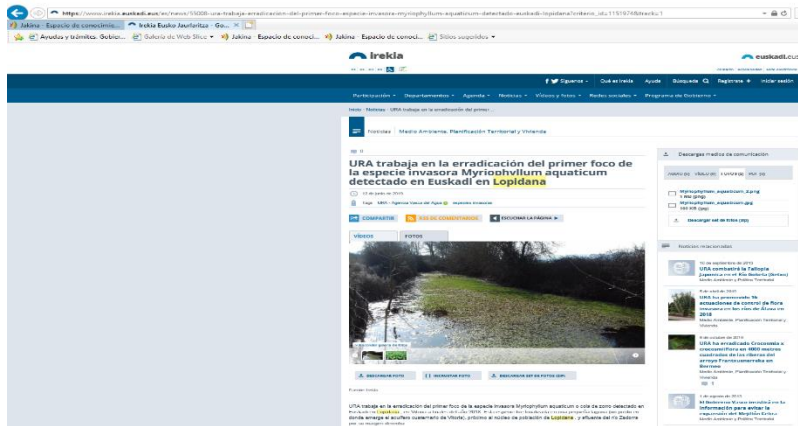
https://www.irekia.euskadi.eus/es/news/53008-ura-trabaja-erradicacion-del-primer-foco-especie-invasora-myriophyllum-aquaticum-detectado-euskadi-lopidana?criteria_id=1151748&track=1

Jakina · Espacio de conocimi... | Irekia Eusko Jaurlaritza · Go... ×

Ayudas y trámites. Gobier... | Galería de Web Slice ▾ | Jakina · Espacio de conoci... | Jakina · Espacio de conoci... | Sitios sugeridos ▾

irekia

euskadi.eus

Síguenos ▾ | Qué es Irekia | Ayuda | Búsqueda | Regístrate | Iniciar sesión

Participación ▾ | Departamentos ▾ | Agenda ▾ | Noticias ▾ | Vídeos y fotos ▾ | Redes sociales ▾ | Programa de Gobierno ▾

Inicio › Noticias › URA trabaja en la erradicación del primer ...

Noticias | Medio Ambiente, Planificación Territorial y Vivienda

0

URA trabaja en la erradicación del primer foco de la especie invasora Myriophyllum aquaticum detectado en Euskadi en Lopidana

12 de junio de 2015

Tags: URA · Agencia Vasca del Agua · especies invasoras

COMPARTIR | RSS DE COMENTARIOS | ESCUCHAR LA PÁGINA ▸

VÍDEOS | FOTOS

DESCARGAR FOTO | INCRUSTAR FOTO | DESCARGAR SET DE FOTOS (ZIP)

Fuente: Irekia

URA trabaja en la erradicación del primer foco de la especie invasora Myriophyllum aquaticum o cola de zorro detectado en Euskadi en Lopidana, en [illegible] donde arraiga el acuífero cuaternario de Vitoria, próximo al núcleo de población de Lopidana, y afluente del río Zadorra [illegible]

Descargas medios de comunicación

Myriophyllum_aquaticum_2.jpg
Myriophyllum_aquaticum.jpg

Descargar set de fotos (zip)

Noticias relacionadas

URA combatirá la Fallopia japonica en el río Ibaizabal (Bizkaia)
Medio Ambiente y Política Territorial

URA ha promovido 55 actuaciones de control de flora invasora en los ríos de Álava en 2016
Medio Ambiente, Planificación Territorial y Vivienda

URA ha erradicado Crocosmia x crocosmiiflora en 4800 metros cuadrados de las riberas del arroyo Frantzesemendia en Bermeo
Medio Ambiente, Planificación Territorial y Vivienda

El Gobierno Vasco invertirá en la información para evitar la expansión del Mejillón Cebra
Medio Ambiente y Política Territorial